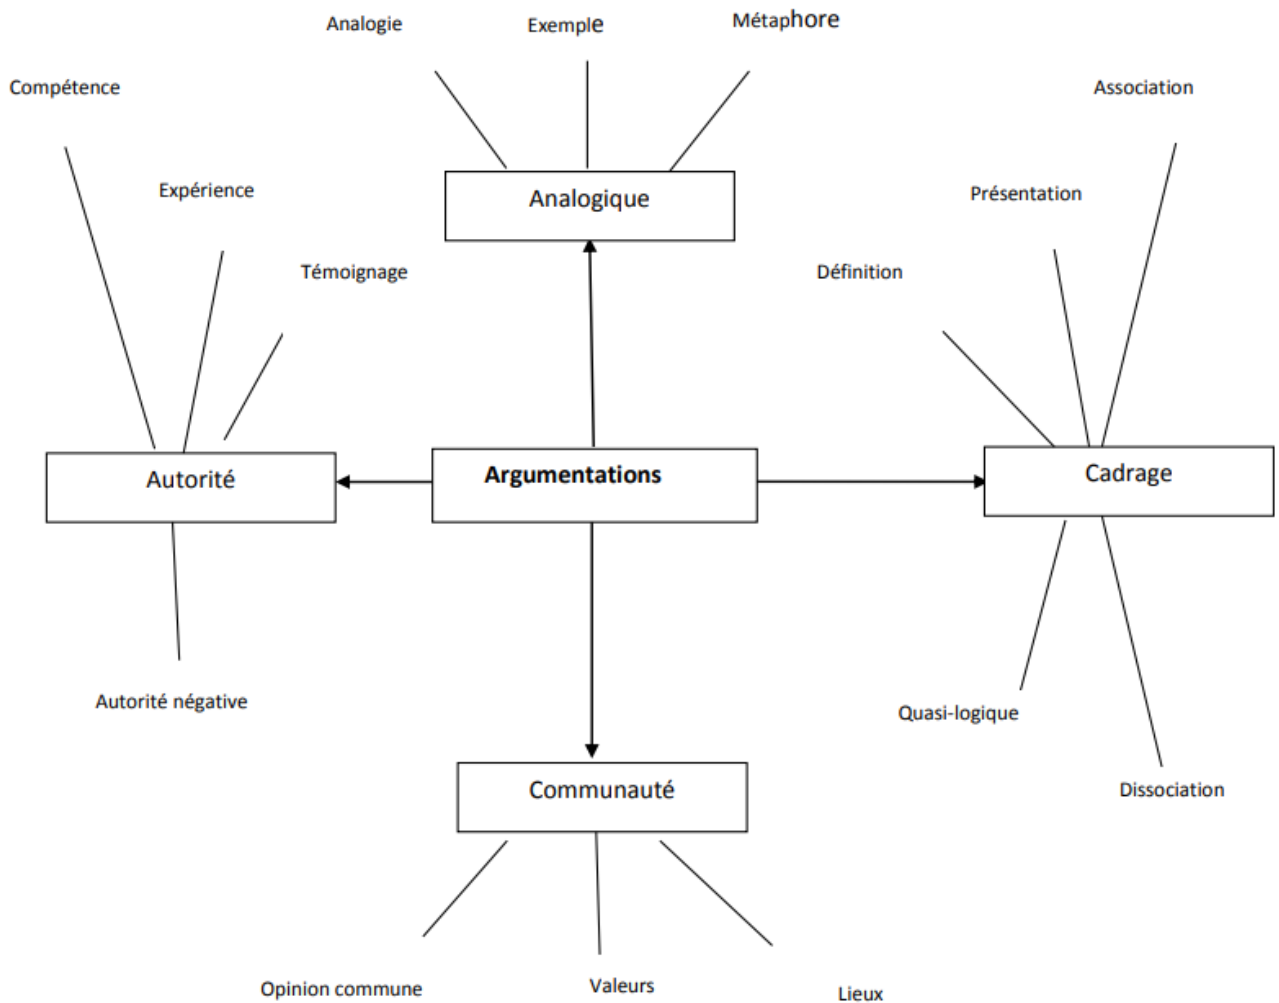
Analogie

Exemple

Métaphore

Compétence

Association

Analogique

Expérience

Présentation

Témoignage

Définition

Autorité

Argumentations

Cadrage

Autorité négative

Quasi-logique

Dissociation

Communauté

Opinion commune

Valeurs

Lieux